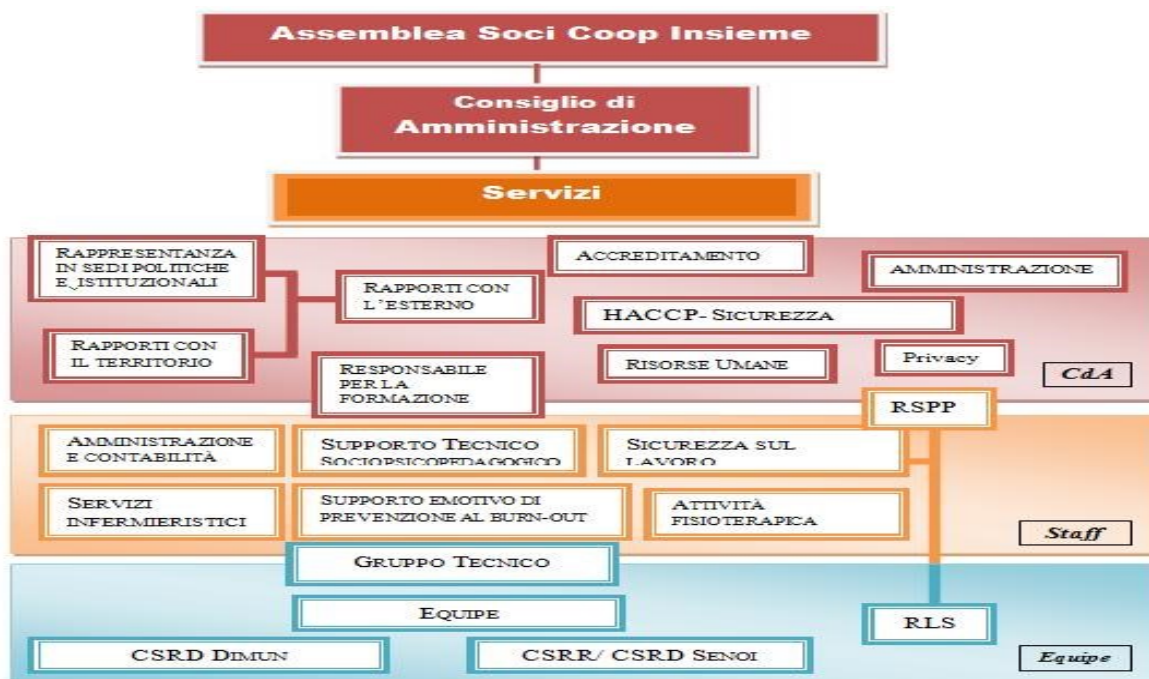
Assemblea Soci Coop Insieme

Consiglio di Amministrazione

Servizi

RAPPRESENTANZA IN SEDI POLITICHE E ISTITUZIONALI

RAPPORTI CON L'ESTERNO

RAPPORTI CON IL TERRITORIO

ACCREDITAMENTO

AMMINISTRAZIONE

HACCP- SICUREZZA

RISORSE UMANE

Privacy

RESPONSABILE PER LA FORMAZIONE

CdA

RSPP

AMMINISTRAZIONE E CONTABILITÀ

SUPPORTO TECNICO SOCIOPSICOPEDAGOGICO

SICUREZZA SUL LAVORO

SERVIZI INFERMIERISTICI

SUPPORTO EMOTIVO DI PREVENZIONE AL BURN-OUT

ATTIVITÀ FISIOTERAPICA

Staff

GRUPPO TECNICO

EQUIPE

RLS

CSRD DIMUN

CSRR/ CSRD SENOI

Equipe